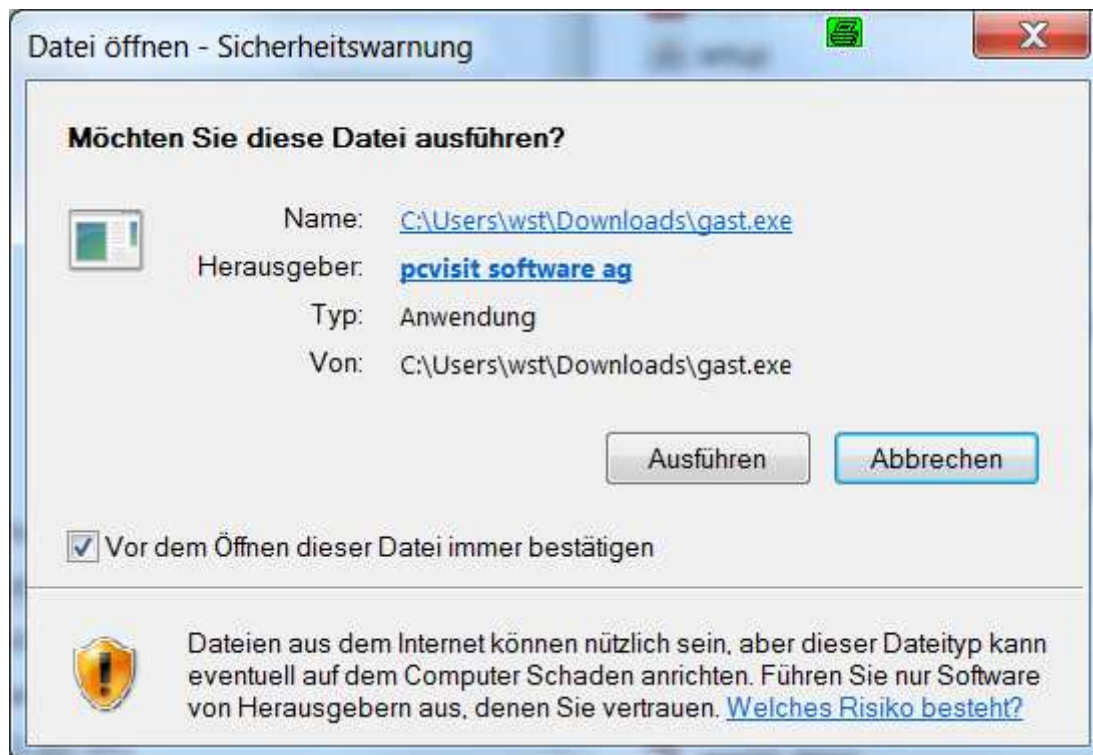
Datei öffnen - Sicherheitswarnung

Möchten Sie diese Datei ausführen?

Name: C:\Users\wst\Downloads\gast.exe
Herausgeber: pcvisit software ag
Typ: Anwendung
Von: C:\Users\wst\Downloads\gast.exe

Ausführen Abbrechen

Vor dem Öffnen dieser Datei immer bestätigen

Dateien aus dem Internet können nützlich sein, aber dieser Dateityp kann eventuell auf dem Computer Schaden anrichten. Führen Sie nur Software von Herausgebern aus, denen Sie vertrauen. Welches Risiko besteht?